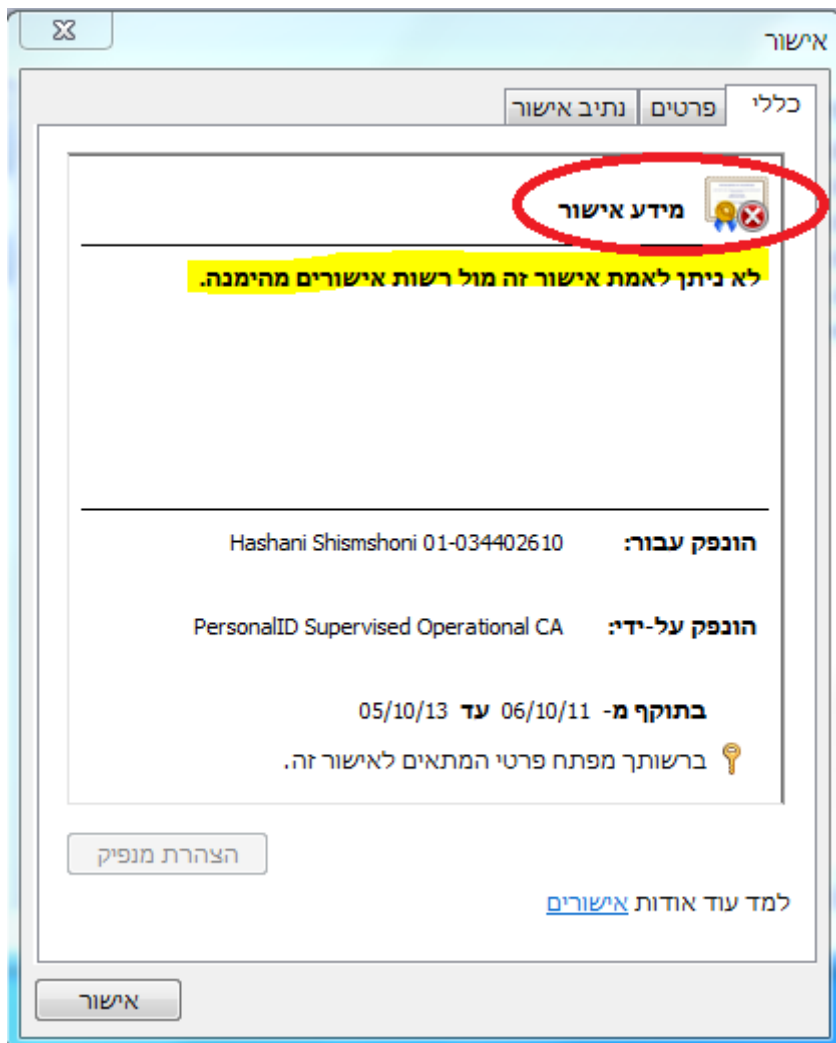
אישור

כללי | פרטים | נתיב אישור

מידע אישור

לא ניתן לאמת אישור זה מול רשות אישורים מהימנה.

הונפק עבור: Hashani Shismshoni 01-034402610

הונפק על-ידי: PersonalID Supervised Operational CA

בתוקף מ- 06/10/11 עד 05/10/13

ברשותך מפתח פרטי המתאים לאישור זה.

הצהרת מנפיק

למד עוד אודות אישורים

אישור